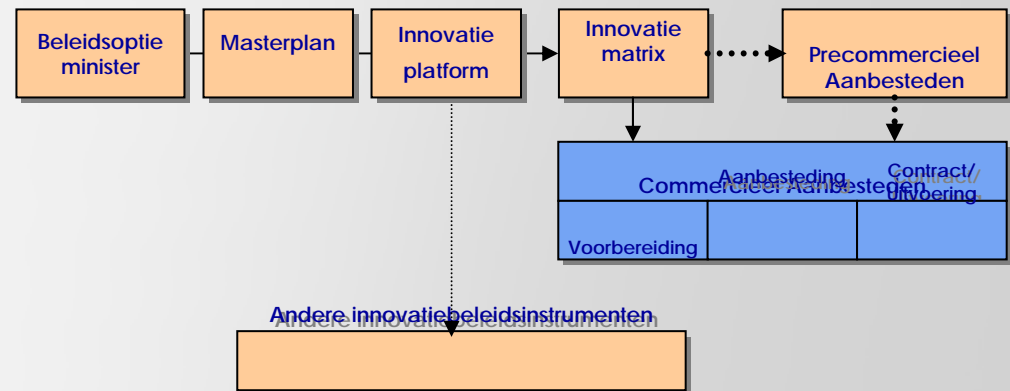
Beleidsoptie minister

Masterplan

Innovatie platform

Innovatie matrix

Precommercieel Aanbesteden

Commercieel Aanbesteden

Aanbesteding

Contract/ uitvoering

Voorbereiding

Andere innovatiebeleidsinstrumenten